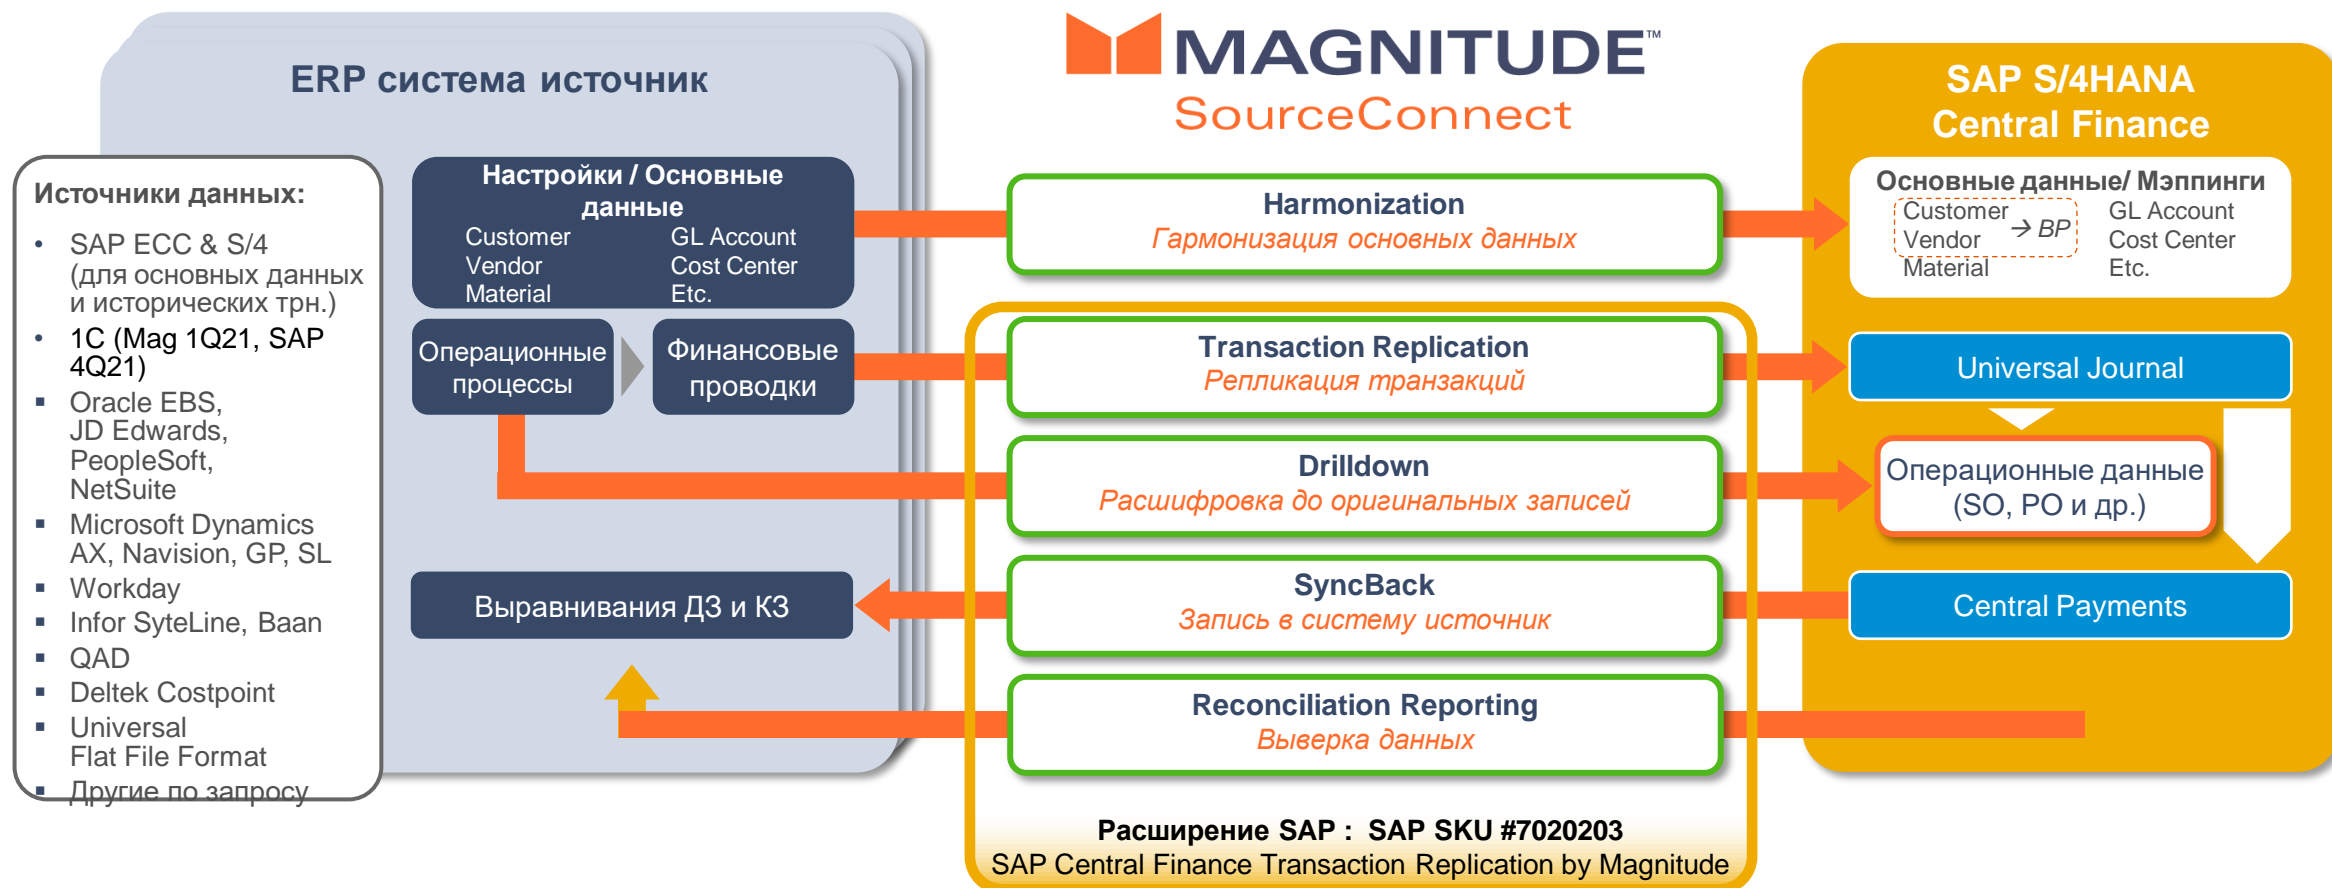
ERP система источник

Источники данных:

- SAP ECC & S/4 (для основных данных и исторических трн.)
- 1С (Mag 1Q21, SAP 4Q21)
- Oracle EBS, JD Edwards, PeopleSoft, NetSuite
- Microsoft Dynamics AX, Navision, GP, SL
- Workday
- Infor SyteLine, Baan
- QAD
- Deltek Costpoint
- Universal Flat File Format
- Другие по запросу

Настройки / Основные данные
Customer
Vendor
Material
GL Account
Cost Center
Etc.

Операционные процессы

Финансовые проводки

Выравнивания ДЗ и КЗ

MAGNITUDE™
SourceConnect

Harmonization
Гармонизация основных данных

Transaction Replication
Репликация транзакций

Drilldown
Расшифровка до оригинальных записей

SyncBack
Запись в систему источник

Reconciliation Reporting
Выверка данных

Расширение SAP : SAP SKU #7020203
SAP Central Finance Transaction Replication by Magnitude

SAP S/4HANA
Central Finance

Основные данные/ Мэппинги
Customer
Vendor
→ BP
Material
GL Account
Cost Center
Etc.

Universal Journal

Операционные данные (SO, PO и др.)

Central Payments